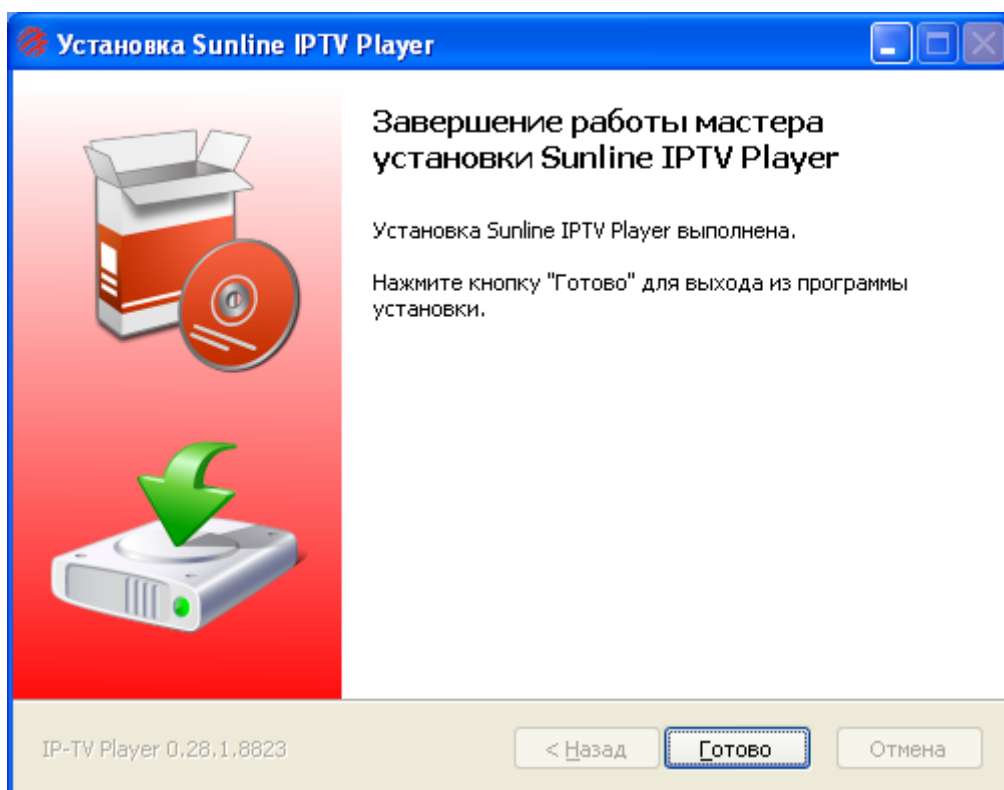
Установка Sunline IPTV Player

Завершение работы мастера установки Sunline IPTV Player

Установка Sunline IPTV Player выполнена.

Нажмите кнопку "Готово" для выхода из программы установки.

IP-TV Player 0.28.1.8823

< Назад

Готово

Отмена